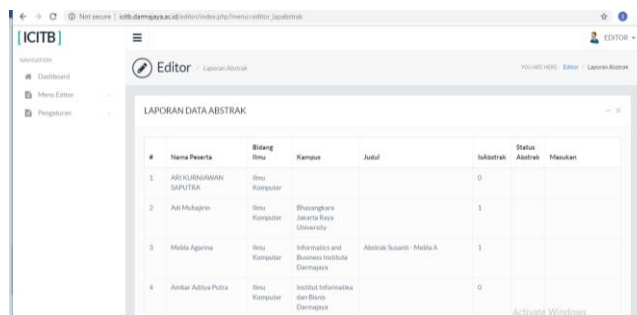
Not secure | icitb.darmajaya.ac.id/editor/index.php?menu=editor_lapabstrak

[ICITB]

EDITOR

NAVIGATION

Dashboard

Menu Editor

Pengaturan

Editor / Laporan Abstrak

YOU ARE HERE: Editor / Laporan Abstrak

LAPORAN DATA ABSTRAK

| # | Nama Peserta | Bidang Ilmu | Kampus | Judul | IsAbstrak | Status Abstrak | Masukan |
|---|---|---|---|---|---|---|---|
| 1 | ARI KURNIAWAN SAPUTRA | Ilmu Komputer | | | 0 | | |
| 2 | Adi Muhajirin | Ilmu Komputer | Bhayangkara Jakarta Raya University | | 1 | | |
| 3 | Melda Agarina | Ilmu Komputer | Informatics and Business Institute Darmajaya | Abstrak Susanti - Melda A | 1 | | |
| 4 | Ambar Aditya Putra | Ilmu Komputer | Institut Informatika dan Bisnis Darmajaya | | 0 | | |

Activate Windows